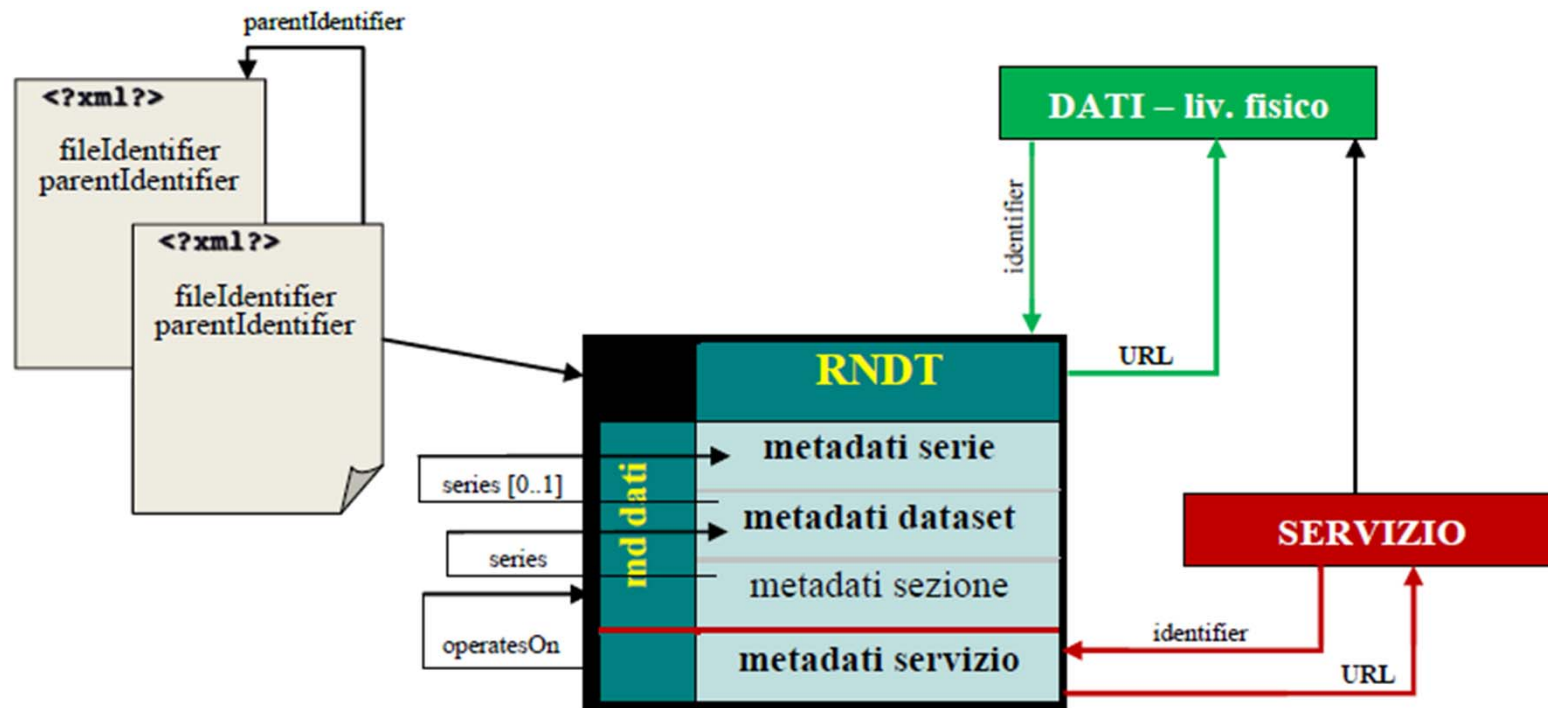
parentIdentifier

<?xml?>

fileIdentifier
parentIdentifier

<?xml?>

fileIdentifier
parentIdentifier

DATI – liv. fisico

identifier

URL

RNDT

md dati

metadati serie

series [0..1]

metadati dataset

series

metadati sezione

operatesOn

metadati servizio

SERVIZIO

identifier

URL